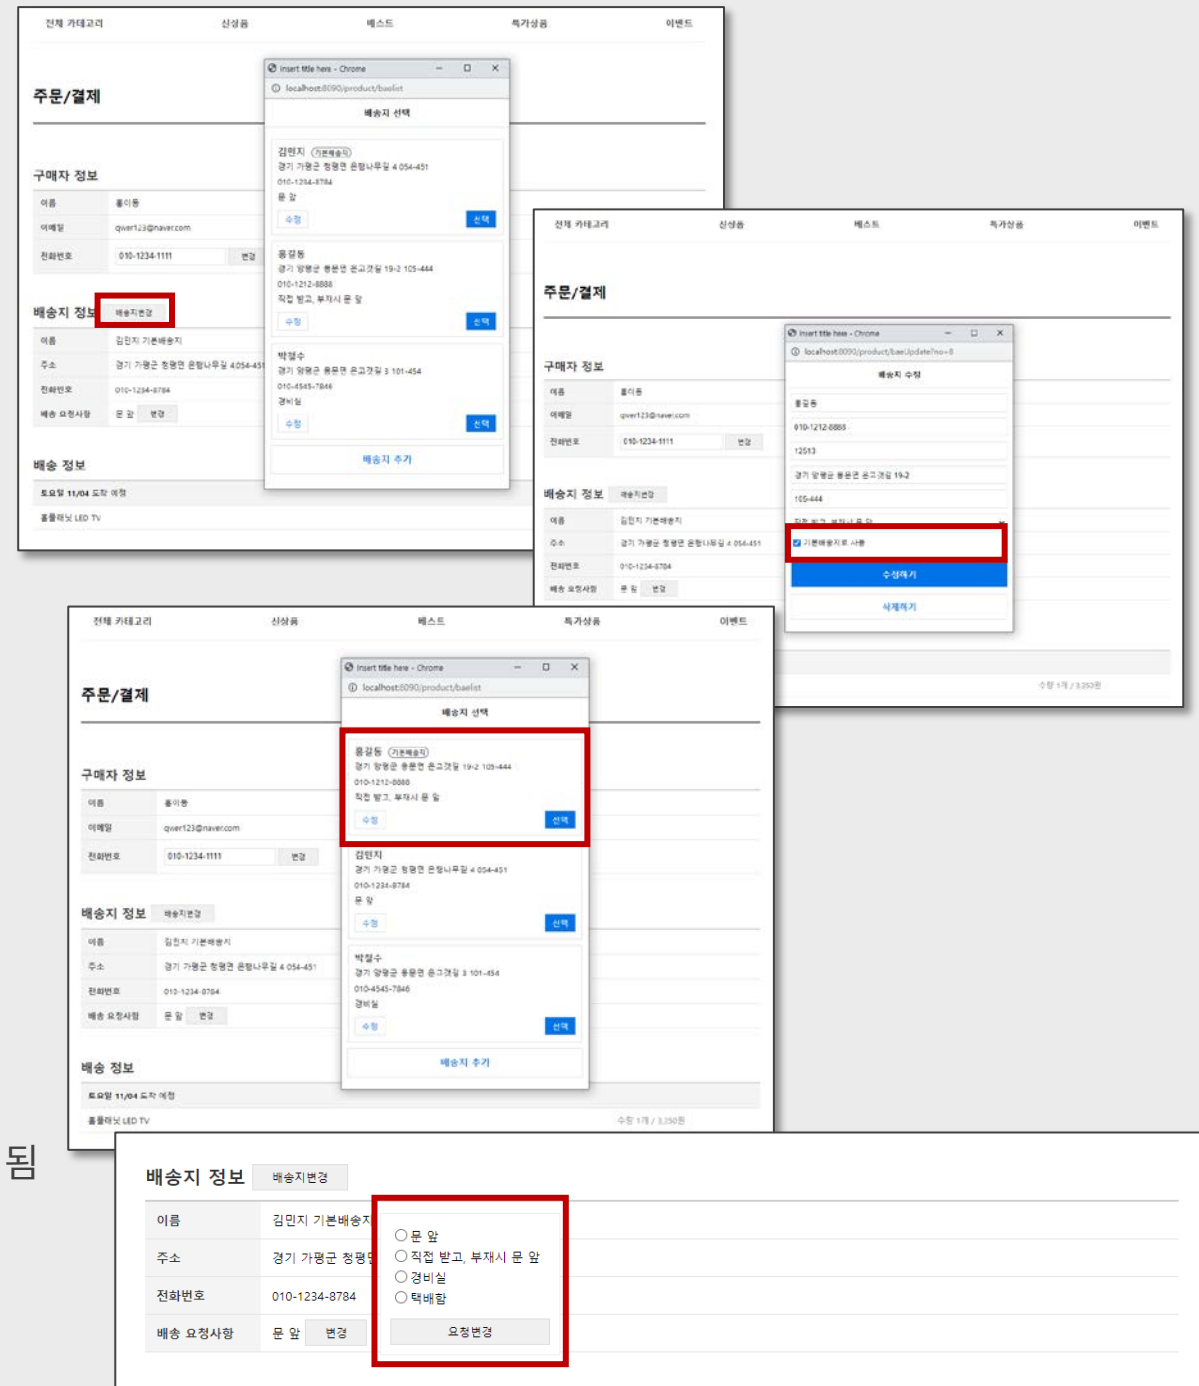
전체 카테고리 신상품 베스트 특가상품 이벤트

주문/결제

구매자 정보

| 이름 | 홍이동 |
|---|---|
| 이메일 | qwer123@naver.com |
| 전화번호 | 010-1234-1111 변경 |

배송지 정보 배송지변경

| 이름 | 김민지 기본배송지 |
|---|---|
| 주소 | 경기 가평군 청평면 은행나무길 4 054-451 |
| 전화번호 | 010-1234-8784 |
| 배송 요청사항 | 문 앞 변경 |

배송 정보

토요일 11/04 도착 예정

홈플래닛 LED TV

Insert title here - Chrome
localhost:8090/product/baelist

배송지 선택

김민지 (기본배송지)
경기 가평군 청평면 은행나무길 4 054-451
010-1234-8784
문 앞
수정 선택

홍길동
경기 양평군 용문면 은고갯길 19-2 105-444
010-1212-8888
직접 받고, 부재시 문 앞
수정 선택

박철수
경기 양평군 용문면 은고갯길 3 101-454
010-4545-7846
경비실
수정 선택

배송지 추가

전체 카테고리 신상품 베스트 특가상품 이벤트

주문/결제

구매자 정보

| 이름 | 홍이동 |
|---|---|
| 이메일 | qwer123@naver.com |
| 전화번호 | 010-1234-1111 변경 |

배송지 정보 배송지변경

| 이름 | 김민지 기본배송지 |
|---|---|
| 주소 | 경기 가평군 청평면 은행나무길 4 054-451 |
| 전화번호 | 010-1234-8784 |
| 배송 요청사항 | 문 앞 변경 |

Insert title here - Chrome
localhost:8090/product/baeUpdate?no=8

배송지 수정

홍길동
010-1212-8888
12513
경기 양평군 용문면 은고갯길 19-2
105-444
직접 받고, 부재시 문 앞
기본배송지로 사용
수정하기
삭제하기

수량 1개 / 3,350원

전체 카테고리 신상품 베스트 특가상품 이벤트

주문/결제

구매자 정보

| 이름 | 홍이동 |
|---|---|
| 이메일 | qwer123@naver.com |
| 전화번호 | 010-1234-1111 변경 |

배송지 정보 배송지변경

| 이름 | 김민지 기본배송지 |
|---|---|
| 주소 | 경기 가평군 청평면 은행나무길 4 054-451 |
| 전화번호 | 010-1234-8784 |
| 배송 요청사항 | 문 앞 변경 |

배송 정보

토요일 11/04 도착 예정

홈플래닛 LED TV 수량 1개 / 3,350원

Insert title here - Chrome
localhost:8090/product/baelist

배송지 선택

홍길동 (기본배송지)
경기 양평군 용문면 은고갯길 19-2 105-444
010-1212-8888
직접 받고, 부재시 문 앞
수정 선택

김민지
경기 가평군 청평면 은행나무길 4 054-451
010-1234-8784
문 앞
수정 선택

박철수
경기 양평군 용문면 은고갯길 3 101-454
010-4545-7846
경비실
수정 선택

배송지 추가

됨

배송지 정보 배송지변경

| 이름 | 김민지 기본배송지 |
|---|---|
| 주소 | 경기 가평군 청평면 |
| 전화번호 | 010-1234-8784 |
| 배송 요청사항 | 문 앞 변경 |

문 앞
직접 받고, 부재시 문 앞
경비실
택배함
요청변경